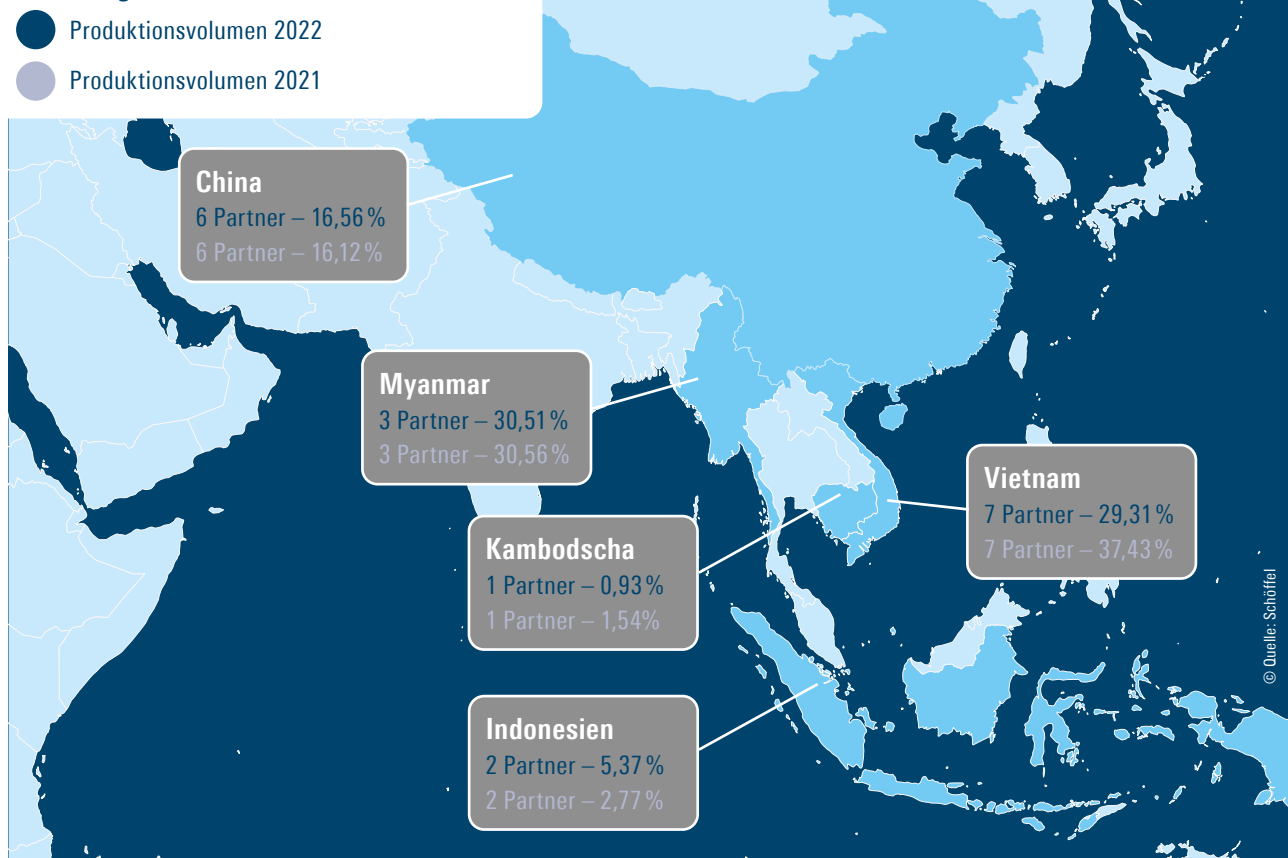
Produktionsvolumen 2022

Produktionsvolumen 2021

China
6 Partner – 16,56 %
6 Partner – 16,12 %

Myanmar
3 Partner – 30,51 %
3 Partner – 30,56 %

Kambodscha
1 Partner – 0,93 %
1 Partner – 1,54 %

Indonesien
2 Partner – 5,37 %
2 Partner – 2,77 %

Vietnam
7 Partner – 29,31 %
7 Partner – 37,43 %

© Quelle: Schöffel